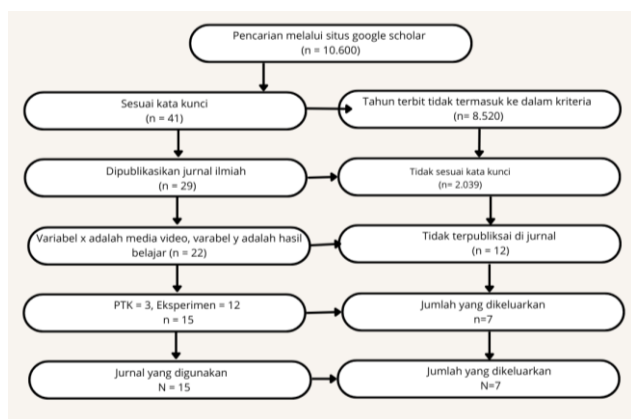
Pencarian melalui situs google scholar
(n = 10.600)

Sesuai kata kunci
(n = 41)

Tahun terbit tidak termasuk ke dalam kriteria
(n= 8.520)

Dipublikasikan jurnal ilmiah
(n = 29)

Tidak sesuai kata kunci
(n= 2.039)

Variabel x adalah media video, varabel y adalah hasil belajar (n = 22)

Tidak terpubliksai di jurnal
(n = 12)

PTK = 3, Eksperimen = 12
n = 15

Jumlah yang dikeluarkan
n=7

Jurnal yang digunakan
N = 15

Jumlah yang dikeluarkan
N=7